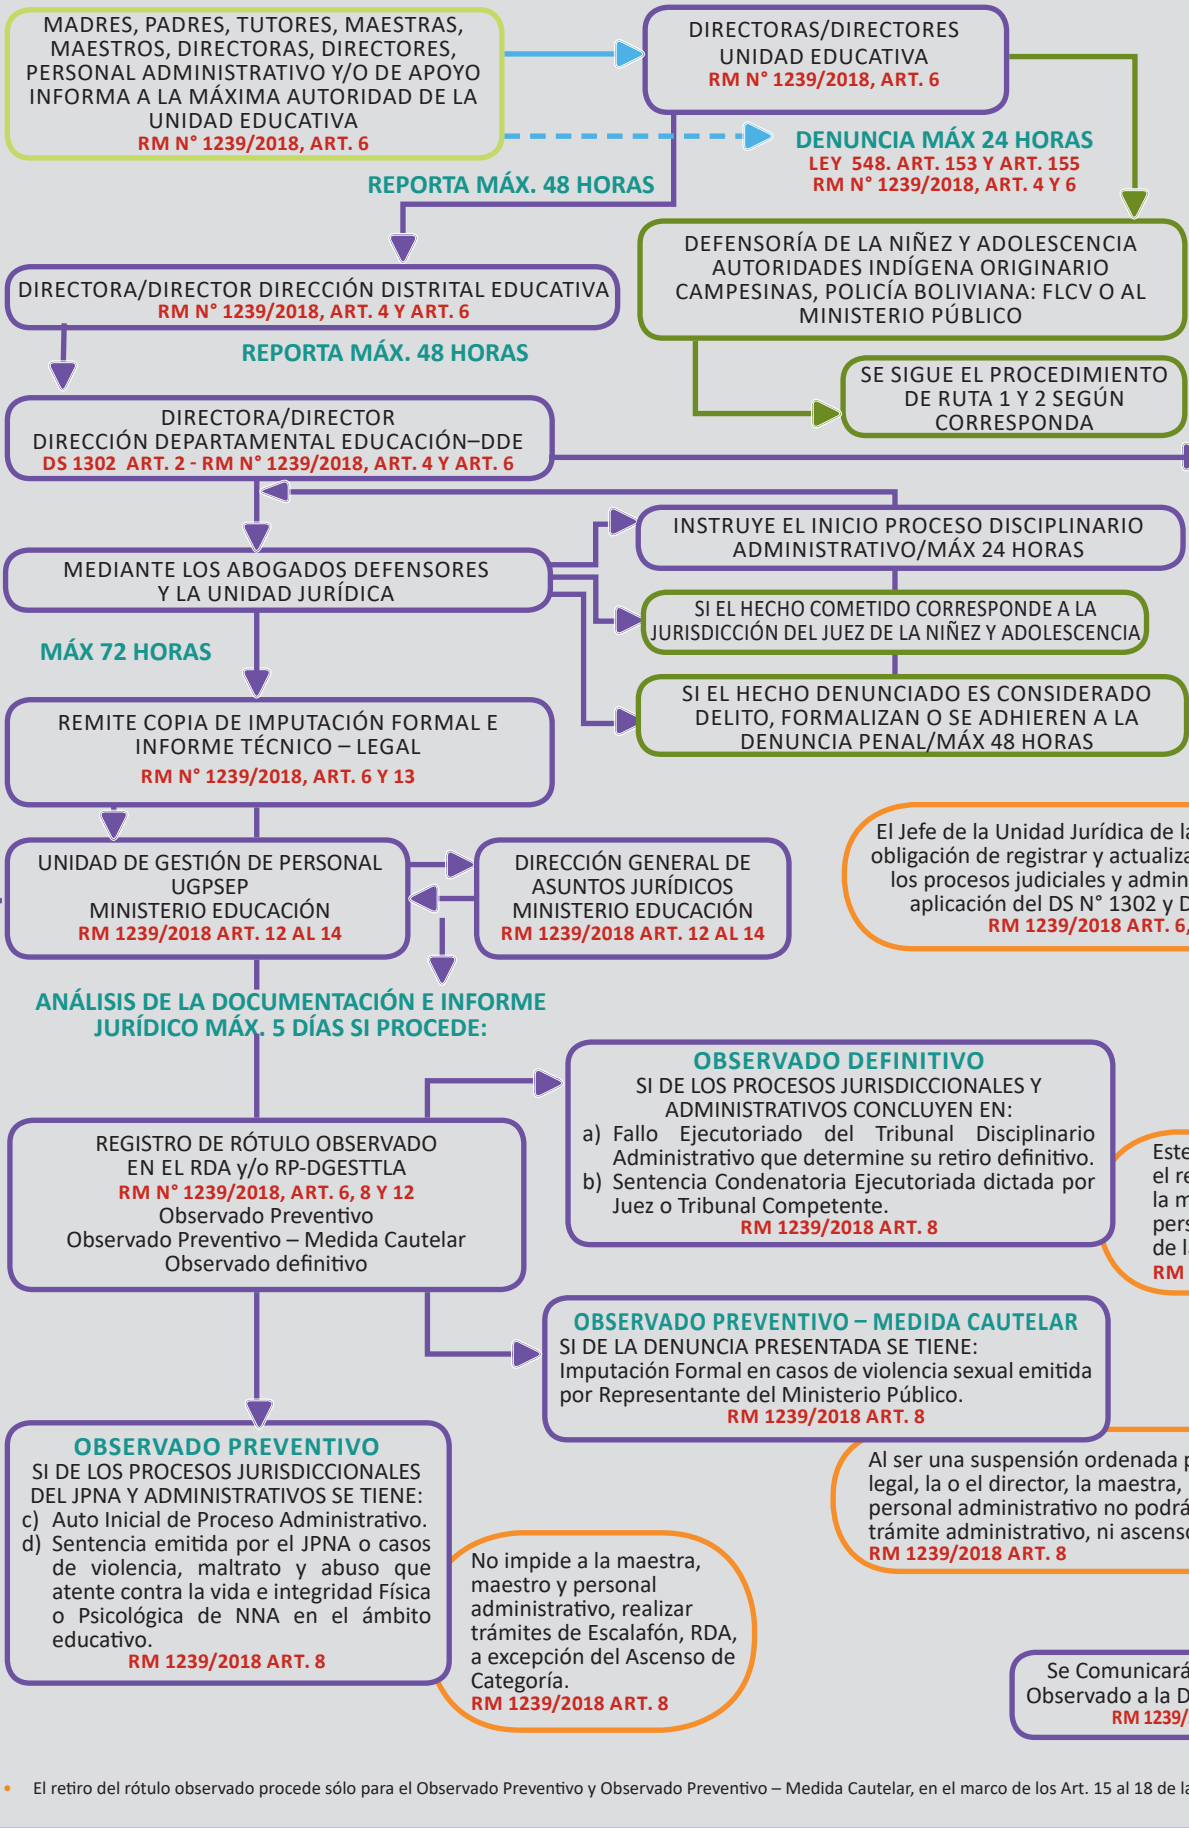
MADRES, PADRES, TUTORES, MAESTRAS, MAESTROS, DIRECTORAS, DIRECTORES, PERSONAL ADMINISTRATIVO Y/O DE APOYO INFORMA A LA MÁXIMA AUTORIDAD DE LA UNIDAD EDUCATIVA
RM N° 1239/2018, ART. 6

DIRECTORAS/DIRECTORES UNIDAD EDUCATIVA
RM N° 1239/2018, ART. 6

DENUNCIA MÁX 24 HORAS
LEY 548. ART. 153 Y ART. 155
RM N° 1239/2018, ART. 4 Y 6

REPORTA MÁX. 48 HORAS

DEFENSORÍA DE LA NIÑEZ Y ADOLESCENCIA AUTORIDADES INDÍGENA ORIGINARIO CAMPESINAS, POLICÍA BOLIVIANA: FLCV O AL MINISTERIO PÚBLICO

DIRECTORA/DIRECTOR DIRECCIÓN DISTRITAL EDUCATIVA
RM N° 1239/2018, ART. 4 Y ART. 6

REPORTA MÁX. 48 HORAS

SE SIGUE EL PROCEDIMIENTO DE RUTA 1 Y 2 SEGÚN CORRESPONDA

DIRECTORA/DIRECTOR DIRECCIÓN DEPARTAMENTAL EDUCACIÓN–DDE
DS 1302 ART. 2 - RM N° 1239/2018, ART. 4 Y ART. 6

INSTRUYE EL INICIO PROCESO DISCIPLINARIO ADMINISTRATIVO/MÁX 24 HORAS

MEDIANTE LOS ABOGADOS DEFENSORES Y LA UNIDAD JURÍDICA

SI EL HECHO COMETIDO CORRESPONDE A LA JURISDICCIÓN DEL JUEZ DE LA NIÑEZ Y ADOLESCENCIA

MÁX 72 HORAS

SI EL HECHO DENUNCIADO ES CONSIDERADO DELITO, FORMALIZAN O SE ADHIEREN A LA DENUNCIA PENAL/MÁX 48 HORAS

REMITE COPIA DE IMPUTACIÓN FORMAL E INFORME TÉCNICO – LEGAL
RM N° 1239/2018, ART. 6 Y 13

El Jefe de la Unidad Jurídica de la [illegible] obligación de registrar y actualiza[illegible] los procesos judiciales y admin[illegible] aplicación del DS N° 1302 y D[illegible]
RM 1239/2018 ART. 6,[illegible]

UNIDAD DE GESTIÓN DE PERSONAL UGPSEP MINISTERIO EDUCACIÓN
RM 1239/2018 ART. 12 AL 14

DIRECCIÓN GENERAL DE ASUNTOS JURÍDICOS MINISTERIO EDUCACIÓN
RM 1239/2018 ART. 12 AL 14

ANÁLISIS DE LA DOCUMENTACIÓN E INFORME JURÍDICO MÁX. 5 DÍAS SI PROCEDE:

OBSERVADO DEFINITIVO
SI DE LOS PROCESOS JURISDICCIONALES Y ADMINISTRATIVOS CONCLUYEN EN:
a) Fallo Ejecutoriado del Tribunal Disciplinario Administrativo que determine su retiro definitivo.
b) Sentencia Condenatoria Ejecutoriada dictada por Juez o Tribunal Competente.
RM 1239/2018 ART. 8

REGISTRO DE RÓTULO OBSERVADO EN EL RDA y/o RP-DGESTTLA
RM N° 1239/2018, ART. 6, 8 Y 12
Observado Preventivo
Observado Preventivo – Medida Cautelar
Observado definitivo

Este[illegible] el re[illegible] la m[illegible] pers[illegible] de l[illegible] RM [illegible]

OBSERVADO PREVENTIVO – MEDIDA CAUTELAR
SI DE LA DENUNCIA PRESENTADA SE TIENE:
Imputación Formal en casos de violencia sexual emitida por Representante del Ministerio Público.
RM 1239/2018 ART. 8

OBSERVADO PREVENTIVO
SI DE LOS PROCESOS JURISDICCIONALES DEL JPNA Y ADMINISTRATIVOS SE TIENE:
c) Auto Inicial de Proceso Administrativo.
d) Sentencia emitida por el JPNA o casos de violencia, maltrato y abuso que atente contra la vida e integridad Física o Psicológica de NNA en el ámbito educativo.
RM 1239/2018 ART. 8

Al ser una suspensión ordenada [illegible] legal, la o el director, la maestra, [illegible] personal administrativo no podrá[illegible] trámite administrativo, ni ascens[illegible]
RM 1239/2018 ART. 8

No impide a la maestra, maestro y personal administrativo, realizar trámites de Escalafón, RDA, a excepción del Ascenso de Categoría.
RM 1239/2018 ART. 8

Se Comunicará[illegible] Observado a la D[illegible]
RM 1239/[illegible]

• El retiro del rótulo observado procede sólo para el Observado Preventivo y Observado Preventivo – Medida Cautelar, en el marco de los Art. 15 al 18 de la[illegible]